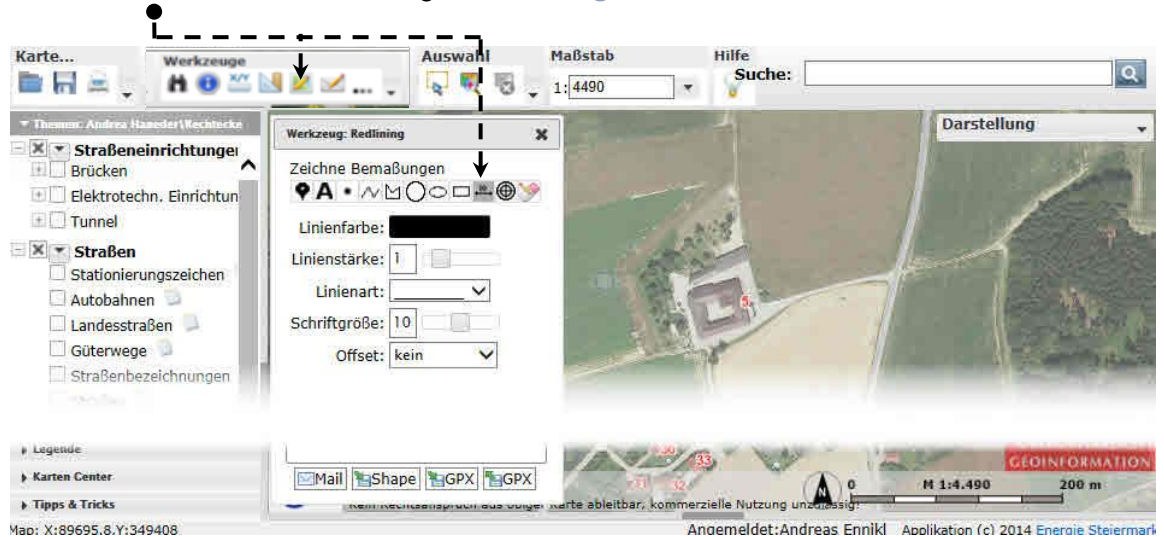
Karte...

Werkzeuge

Auswahl

Maßstab

1: 4490

Hilfe

Suche:

Themen: Andrea Haseder\Rechtecke

Straßeneinrichtunge

Brücken

Elektrotechn. Einrichtun

Tunnel

Straßen

Stationierungszeichen

Autobahnen

Landesstraßen

Güterwege

Straßenbezeichnungen

Legende

Karten Center

Tipps & Tricks

Werkzeug: Redlining

Zeichne Bemaßungen

Linienfarbe:

Linienstärke: 1

Linienart:

Schriftgröße: 10

Offset: kein

Mail Shape GPX GPX

Darstellung

GEOINFORMATION

0 M 1:4.490 200 m

Kein Rechtsanspruch aus obiger Karte ableitbar, kommerzielle Nutzung unzulässig!

Map: X:89695.8,Y:349408

Angemeldet:Andreas Ennikl Applikation (c) 2014 Energie Steiermark